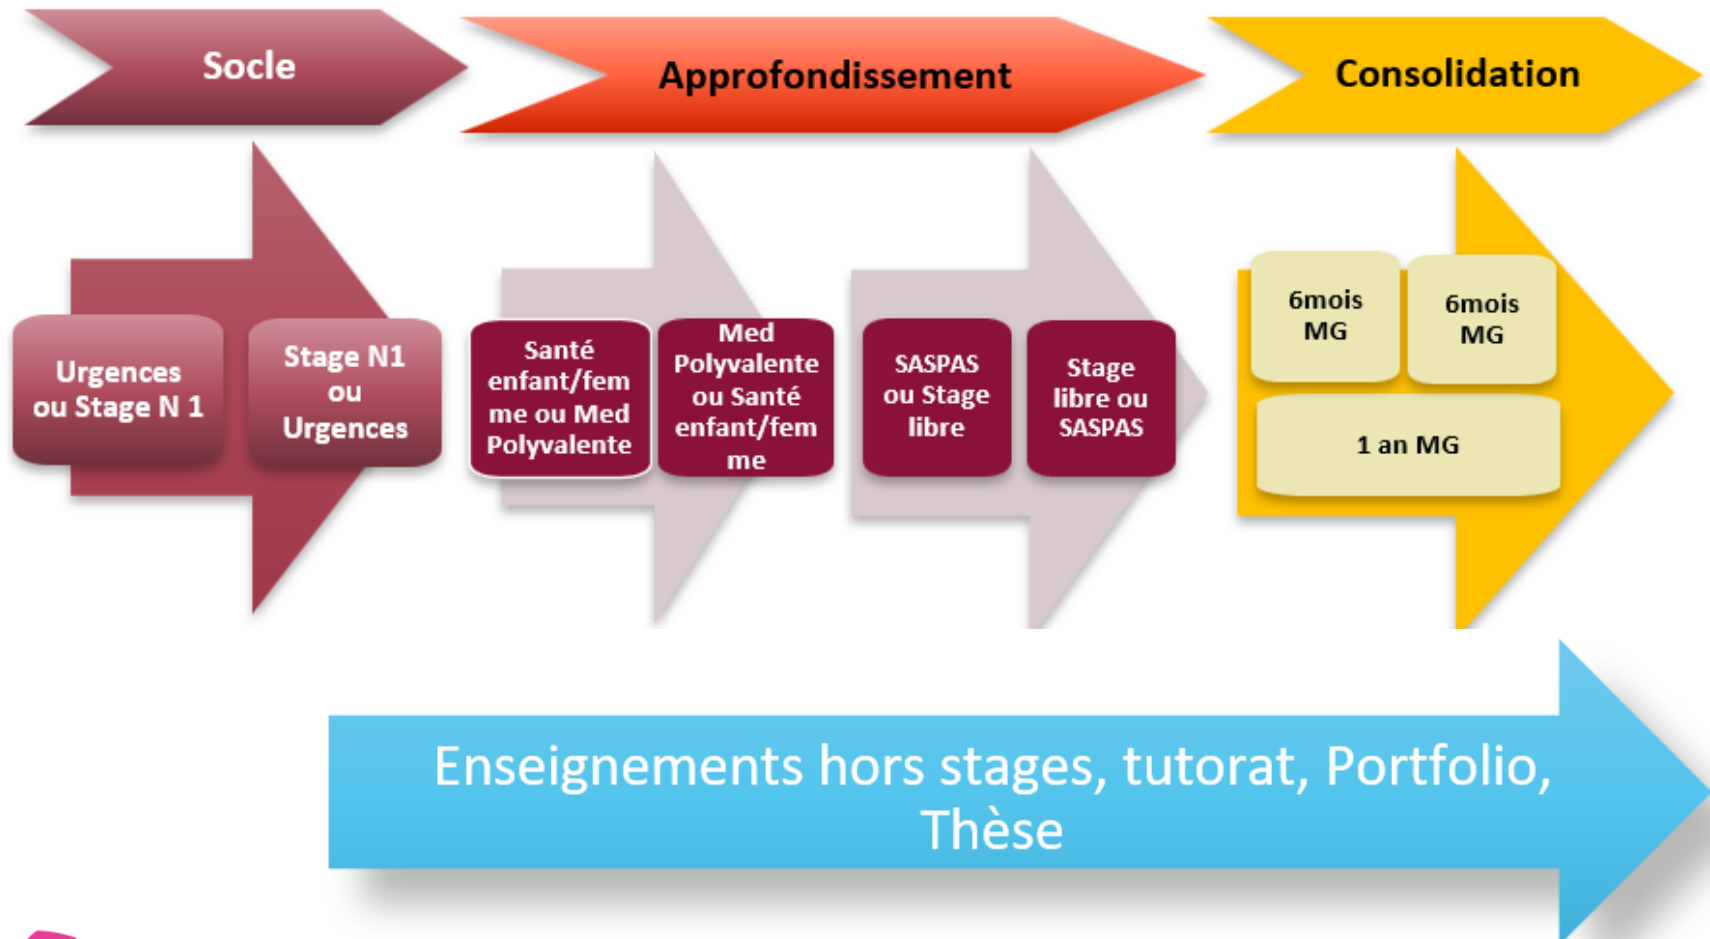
Socle

Approfondissement

Consolidation

Urgences ou Stage N 1

Stage N1 ou Urgences

Santé enfant/femme ou Med Polyvalente

Med Polyvalente ou Santé enfant/femme

SASPAS ou Stage libre

Stage libre ou SASPAS

6mois MG

6mois MG

1 an MG

Enseignements hors stages, tutorat, Portfolio, Thèse